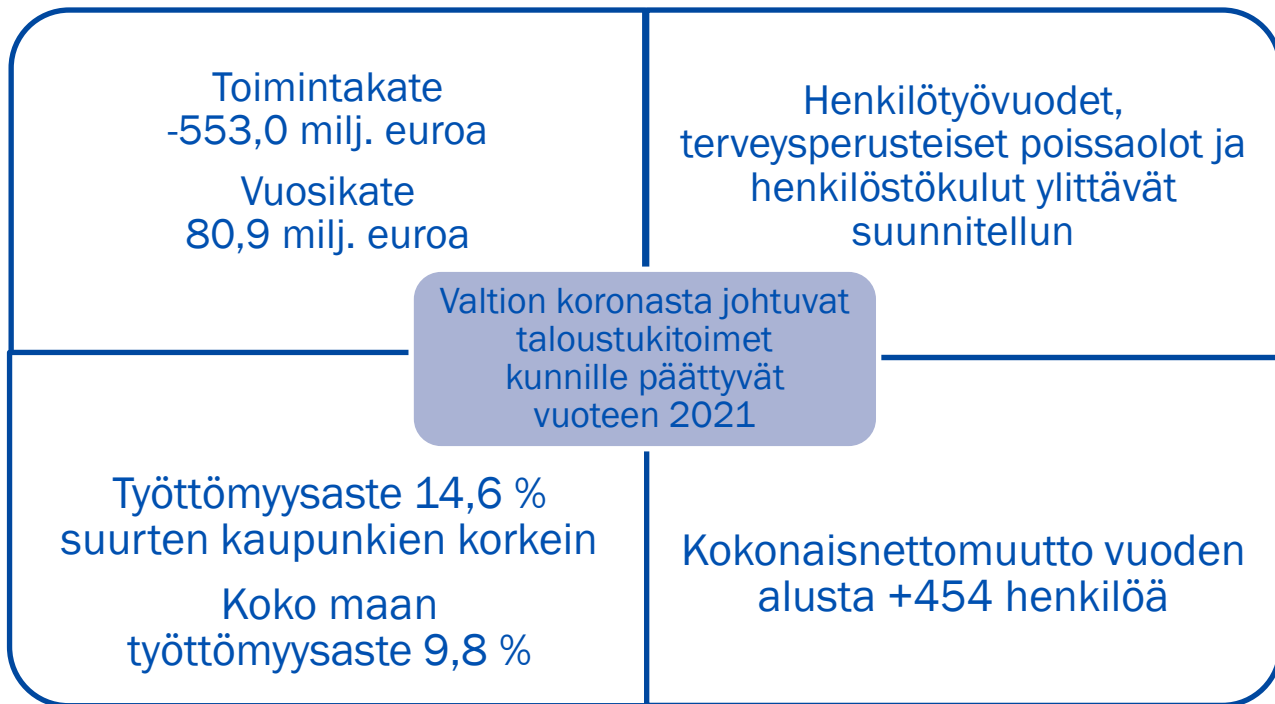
Toimintakate
-553,0 milj. euroa

Vuosikate
80,9 milj. euroa

Henkilötyövuodet, terveysperusteiset poissaolot ja henkilöstökulut ylittävät suunnitellun

Valtion koronasta johtuvat taloustukitoimet kunnille päättyvät vuoteen 2021

Työttömyysaste 14,6 % suurten kaupunkien korkein

Koko maan työttömyysaste 9,8 %

Kokonaisnettomuutto vuoden alusta +454 henkilöä